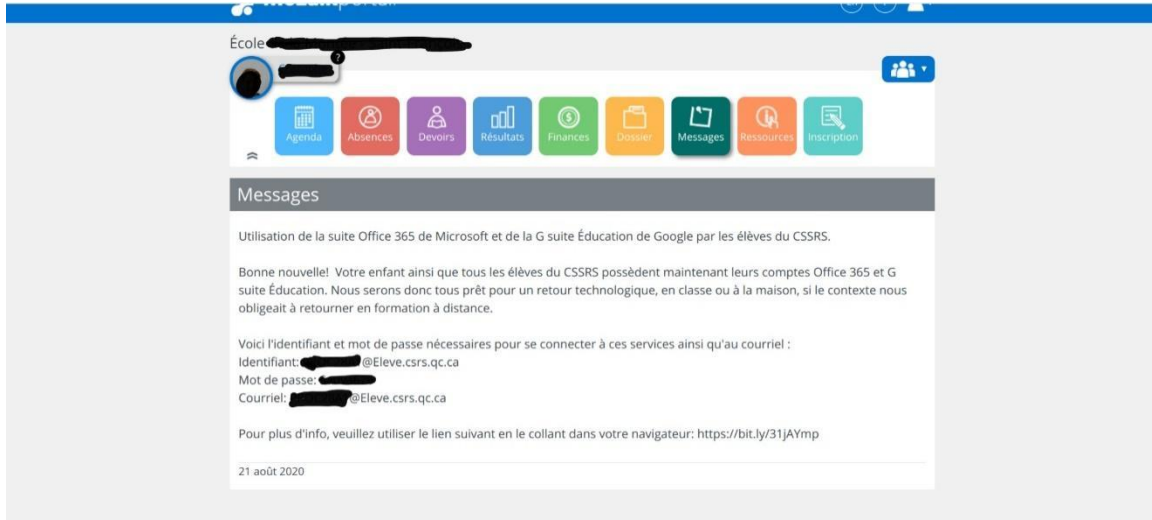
École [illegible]

Agenda
Absences
Devoirs
Résultats
Finances
Dossier
Messages
Ressources
Inscription

Messages

Utilisation de la suite Office 365 de Microsoft et de la G suite Éducation de Google par les élèves du CSSRS.

Bonne nouvelle! Votre enfant ainsi que tous les élèves du CSSRS possèdent maintenant leurs comptes Office 365 et G suite Éducation. Nous serons donc tous prêt pour un retour technologique, en classe ou à la maison, si le contexte nous obligeait à retourner en formation à distance.

Voici l'identifiant et mot de passe nécessaires pour se connecter à ces services ainsi qu'au courriel :
Identifiant: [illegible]@Eleve.csrs.qc.ca
Mot de passe: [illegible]
Courriel: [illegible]@Eleve.csrs.qc.ca

Pour plus d'info, veuillez utiliser le lien suivant en le collant dans votre navigateur: https://bit.ly/31jAYmp

21 août 2020